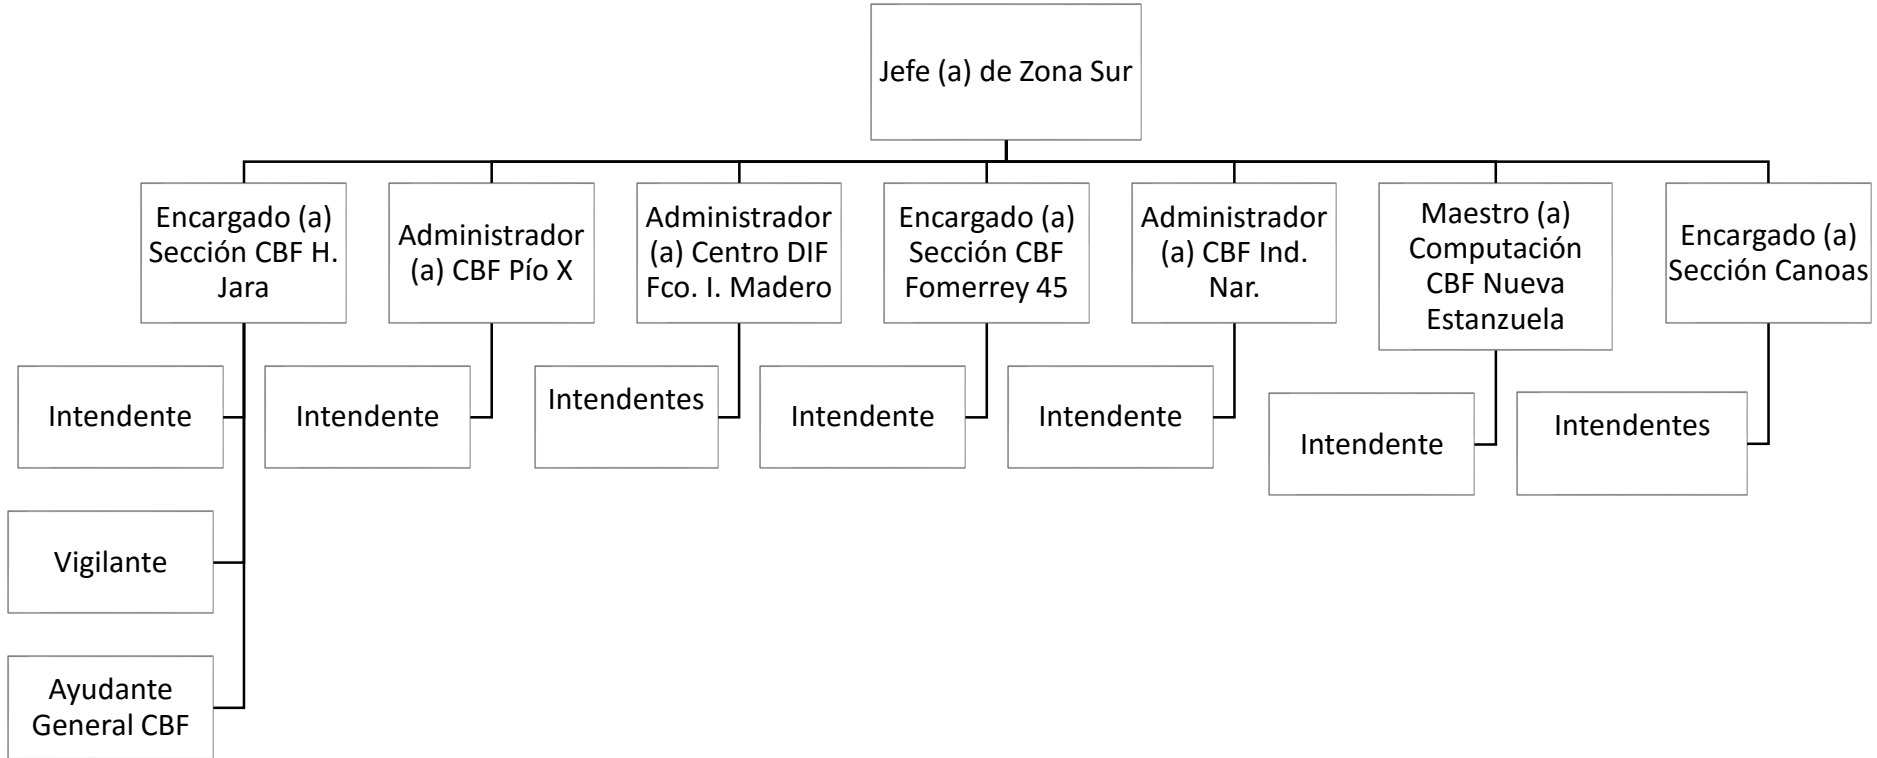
Jefe (a) de Zona Sur

Encargado (a) Sección CBF H. Jara

Administrador (a) CBF Pío X

Administrador (a) Centro DIF Fco. I. Madero

Encargado (a) Sección CBF Fomerrey 45

Administrador (a) CBF Ind. Nar.

Maestro (a) Computación CBF Nueva Estanzuela

Encargado (a) Sección Canoas

Intendente

Intendente

Intendentes

Intendente

Intendente

Intendente

Intendentes

Vigilante

Ayudante General CBF